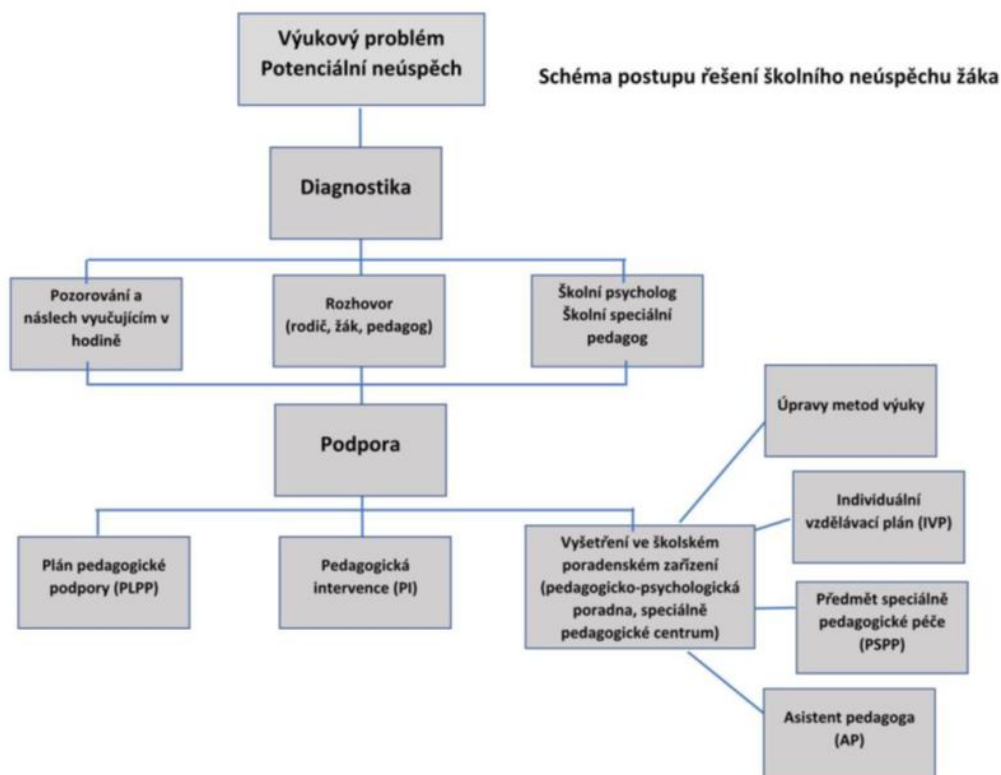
Výukový problém
Potenciální neúspěch

Schéma postupu řešení školního neúspěchu žáka

Diagnostika

Pozorování a náslech vyučujícím v hodině

Rozhovor (rodič, žák, pedagog)

Školní psycholog Školní speciální pedagog

Podpora

Úpravy metod výuky

Individuální vzdělávací plán (IVP)

Plán pedagogické podpory (PLPP)

Pedagogická intervence (PI)

Vyšetření ve školském poradenském zařízení (pedagogicko-psychologická poradna, speciálně pedagogické centrum)

Předmět speciálně pedagogické péče (PSPP)

Asistent pedagoga (AP)